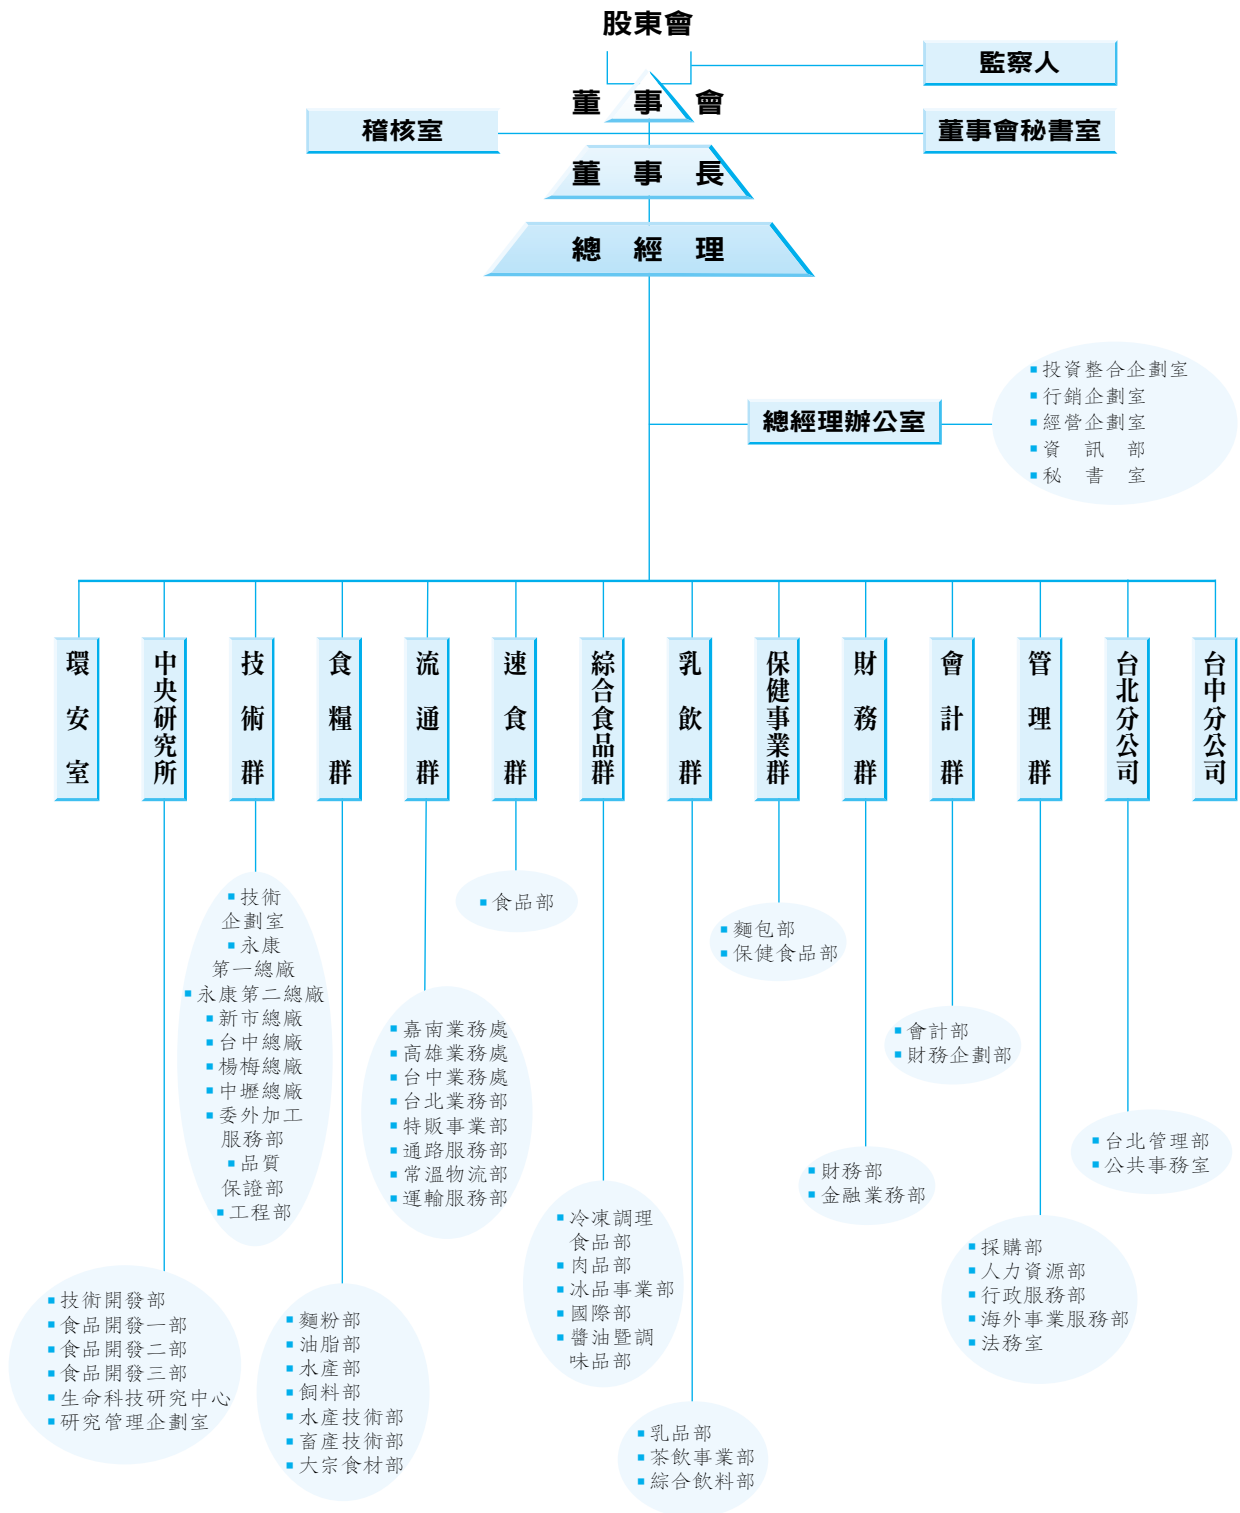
股東會

監察人

董事會

稽核室

董事會秘書室

董事長

總經理

總經理辦公室

▪ 投資整合企劃室
▪ 行銷企劃室
▪ 經營企劃室
▪ 資訊部
▪ 秘書室

環安室

中央研究所

技術群

食糧群

流通群

速食群

綜合食品群

乳飲群

保健事業群

財務群

會計群

管理群

台北分公司

台中分公司

▪ 技術企劃室
▪ 永康第一總廠
▪ 永康第二總廠
▪ 新市總廠
▪ 台中總廠
▪ 楊梅總廠
▪ 中壢總廠
▪ 委外加工服務部
▪ 品質保證部
▪ 工程部

▪ 食品部

▪ 麵包部
▪ 保健食品部

▪ 嘉南業務處
▪ 高雄業務處
▪ 台中業務處
▪ 台北業務部
▪ 特販事業部
▪ 通路服務部
▪ 常溫物流部
▪ 運輸服務部

▪ 會計部
▪ 財務企劃部

▪ 台北管理部
▪ 公共事務室

▪ 財務部
▪ 金融業務部

▪ 冷凍調理食品部
▪ 肉品部
▪ 冰品事業部
▪ 國際部
▪ 醬油暨調味品部

▪ 採購部
▪ 人力資源部
▪ 行政服務部
▪ 海外事業服務部
▪ 法務室

▪ 技術開發部
▪ 食品開發一部
▪ 食品開發二部
▪ 食品開發三部
▪ 生命科技研究中心
▪ 研究管理企劃室

▪ 麵粉部
▪ 油脂部
▪ 水產部
▪ 飼料部
▪ 水產技術部
▪ 畜產技術部
▪ 大宗食材部

▪ 乳品部
▪ 茶飲事業部
▪ 綜合飲料部